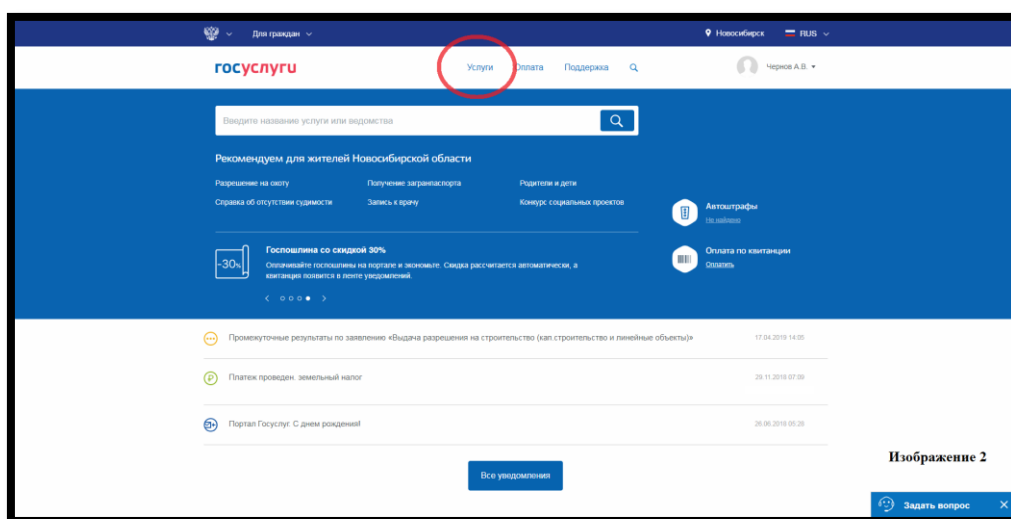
Для граждан

Новосибирск RUS

госуслуги

Услуги Оплата Поддержка

Чернов А.В.

Введите название услуги или ведомства

Рекомендуем для жителей Новосибирской области

Разрешение на охоту
Справка об отсутствии судимости

Получение загранпаспорта
Запись к врачу

Родители и дети
Конкурс социальных проектов

Автоштрафы
Не найдено

-30%

Госпошлина со скидкой 30%

Оплачивайте госпошлины на портале и экономьте. Скидка рассчитается автоматически, а квитанция появится в ленте уведомлений.

Оплата по квитанции
Оплатить

Промежуточные результаты по заявлению «Выдача разрешения на строительство (кап.строительство и линейные объекты)» 17.04.2019 14:05

Платеж проведен. земельный налог 29.11.2018 07:09

Портал Госуслуг. С днем рождения! 26.06.2018 05:26

Все уведомления

Изображение 2

Задать вопрос